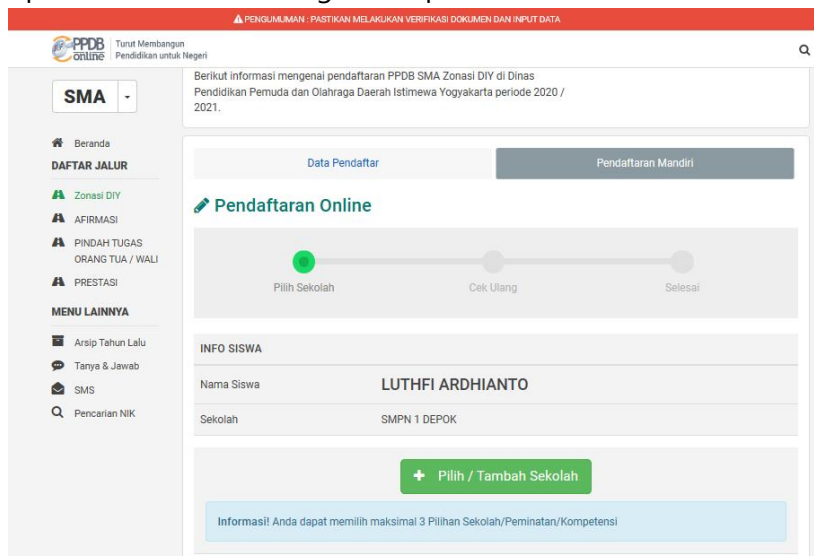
PENGUMUMAN : PASTIKAN MELAKUKAN VERIFIKASI DOKUMEN DAN INPUT DATA

PPDB online Turut Membangun Pendidikan untuk Negeri

SMA

Beranda
DAFTAR JALUR
Zonasi DIY
AFIRMASI
PINDAH TUGAS ORANG TUA / WALI
PRESTASI
MENU LAINNYA
Arsip Tahun Lalu
Tanya & Jawab
SMS
Pencarian NIK

Berikut informasi mengenai pendaftaran PPDB SMA Zonasi DIY di Dinas Pendidikan Pemuda dan Olahraga Daerah Istimewa Yogyakarta periode 2020 / 2021.

Data Pendaftar | Pendaftaran Mandiri

Pendaftaran Online

Pilih Sekolah | Cek Ulang | Selesai

| INFO SISWA | |
|---|---|
| Nama Siswa | LUTHFI ARDHIANTO |
| Sekolah | SMPN 1 DEPOK |

+ Pilih / Tambah Sekolah

Informasi! Anda dapat memilih maksimal 3 Pilihan Sekolah/Peminatan/Kompetensi